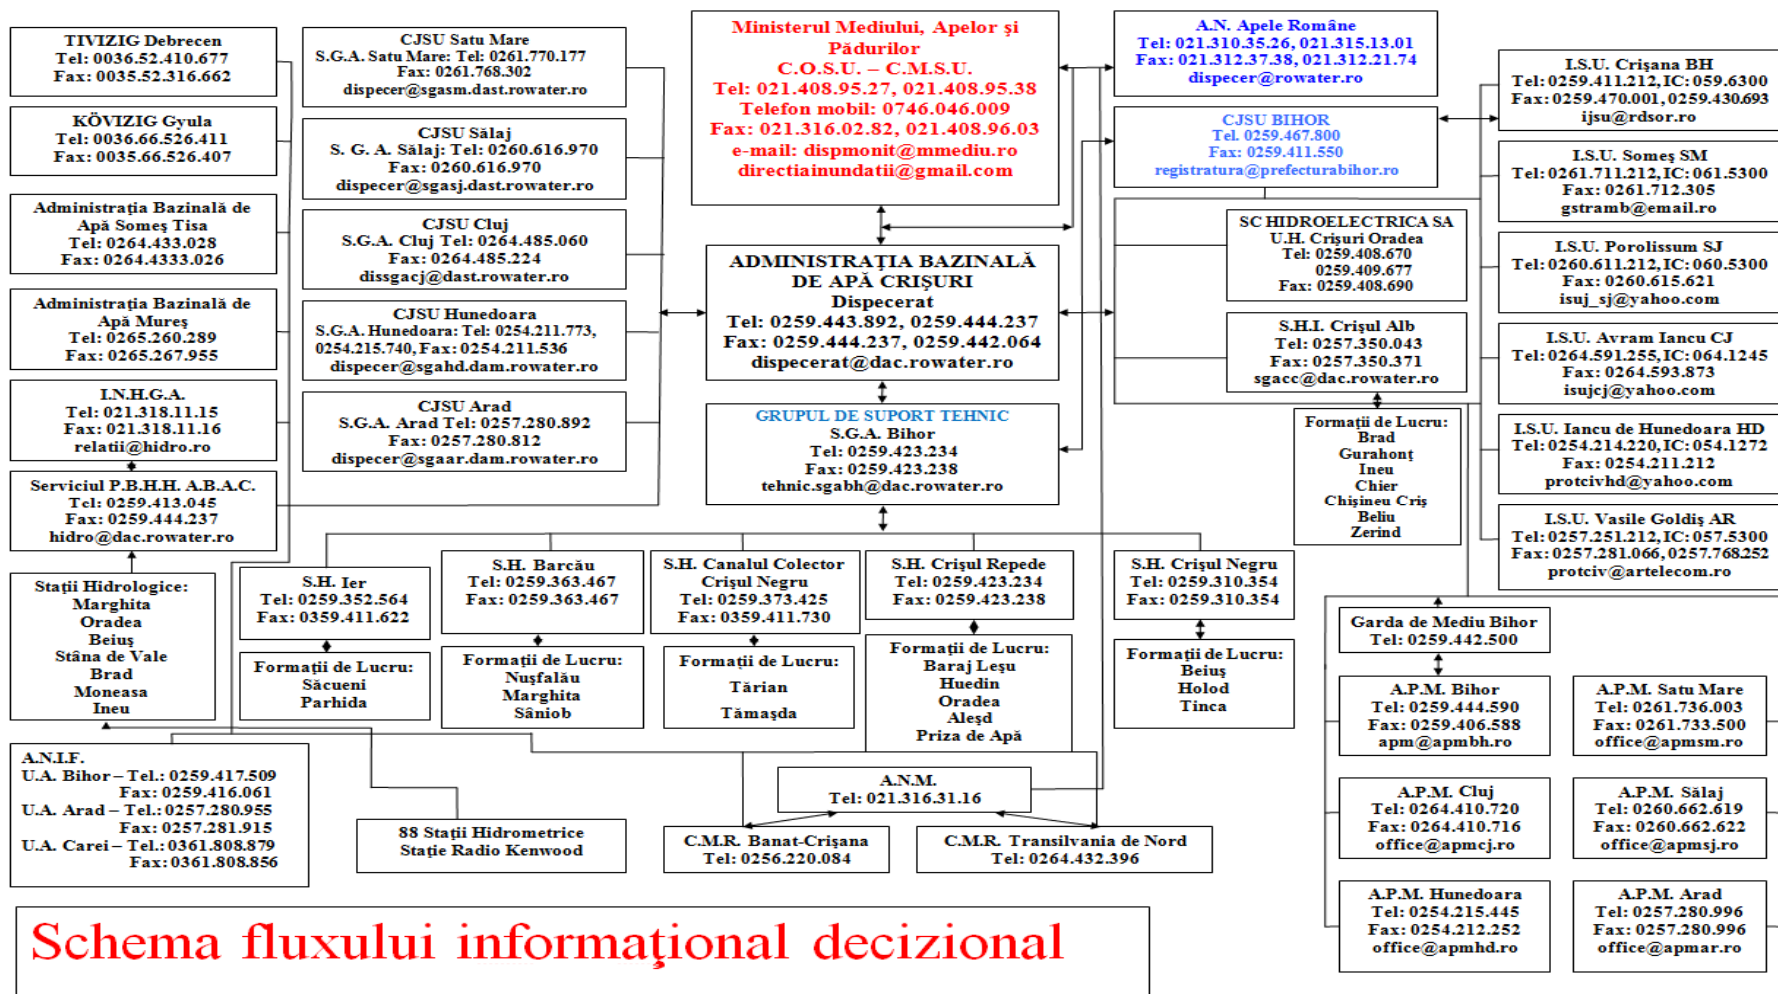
TIVIZIG Debrecen
Tel: 0036.52.410.677
Fax: 0035.52.316.662

KÖVIZIG Gyula
Tel: 0036.66.526.411
Fax: 0035.66.526.407

Administraţia Bazinală de Apă Someş Tisa
Tel: 0264.433.028
Fax: 0264.4333.026

Administraţia Bazinală de Apă Mureş
Tel: 0265.260.289
Fax: 0265.267.955

I.N.H.G.A.
Tel: 021.318.11.15
Fax: 021.318.11.16
relatii@hidro.ro

Serviciul P.B.H.H. A.B.A.C.
Tel: 0259.413.045
Fax: 0259.444.237
hidro@dac.rowater.ro

Staţii Hidrologice:
Marghita
Oradea
Beiuş
Stâna de Vale
Brad
Moneasa
Ineu

CJSU Satu Mare
S.G.A. Satu Mare: Tel: 0261.770.177
Fax: 0261.768.302
dispecer@sgasm.dast.rowater.ro

CJSU Sălaj
S. G. A. Sălaj: Tel: 0260.616.970
Fax: 0260.616.970
dispecer@sgasj.dast.rowater.ro

CJSU Cluj
S.G.A. Cluj Tel: 0264.485.060
Fax: 0264.485.224
dissgacj@dast.rowater.ro

CJSU Hunedoara
S.G.A. Hunedoara: Tel: 0254.211.773, 0254.215.740, Fax: 0254.211.536
dispecer@sgahd.dam.rowater.ro

CJSU Arad
S.G.A. Arad Tel: 0257.280.892
Fax: 0257.280.812
dispecer@sgaar.dam.rowater.ro

Ministerul Mediului, Apelor şi Pădurilor
C.O.S.U. – C.M.S.U.
Tel: 021.408.95.27, 021.408.95.38
Telefon mobil: 0746.046.009
Fax: 021.316.02.82, 021.408.96.03
e-mail: dispmonit@mmediu.ro
directiainundatii@gmail.com

ADMINISTRAŢIA BAZINALĂ DE APĂ CRIŞURI
Dispecerat
Tel: 0259.443.892, 0259.444.237
Fax: 0259.444.237, 0259.442.064
dispecerat@dac.rowater.ro

GRUPUL DE SUPORT TEHNIC
S.G.A. Bihor
Tel: 0259.423.234
Fax: 0259.423.238
tehnic.sgabh@dac.rowater.ro

A.N. Apele Române
Tel: 021.310.35.26, 021.315.13.01
Fax: 021.312.37.38, 021.312.21.74
dispecer@rowater.ro

CJSU BIHOR
Tel. 0259.467.800
Fax: 0259.411.550
registratura@prefecturabihor.ro

SC HIDROELECTRICA SA
U.H. Crişuri Oradea
Tel: 0259.408.670
0259.409.677
Fax: 0259.408.690

S.H.I. Crişul Alb
Tel: 0257.350.043
Fax: 0257.350.371
sgacc@dac.rowater.ro

Formaţii de Lucru:
Brad
Gurahonţ
Ineu
Chier
Chişineu Criş
Beliu
Zerind

I.S.U. Crişana BH
Tel: 0259.411.212, IC: 059.6300
Fax: 0259.470.001, 0259.430.693
ijsu@rdsor.ro

I.S.U. Someş SM
Tel: 0261.711.212, IC: 061.5300
Fax: 0261.712.305
gstramb@email.ro

I.S.U. Porolissum SJ
Tel: 0260.611.212, IC: 060.5300
Fax: 0260.615.621
isuj_sj@yahoo.com

I.S.U. Avram Iancu CJ
Tel: 0264.591.255, IC: 064.1245
Fax: 0264.593.873
isujcj@yahoo.com

I.S.U. Iancu de Hunedoara HD
Tel: 0254.214.220, IC: 054.1272
Fax: 0254.211.212
protcivhd@yahoo.com

I.S.U. Vasile Goldiş AR
Tel: 0257.251.212, IC: 057.5300
Fax: 0257.281.066, 0257.768.252
protciv@artelecom.ro

S.H. Ier
Tel: 0259.352.564
Fax: 0359.411.622

Formaţii de Lucru:
Săcueni
Parhida

S.H. Barcău
Tel: 0259.363.467
Fax: 0259.363.467

Formaţii de Lucru:
Nuşfalău
Marghita
Sâniob

S.H. Canalul Colector Crişul Negru
Tel: 0259.373.425
Fax: 0359.411.730

Formaţii de Lucru:
Tărian
Tămaşda

S.H. Crişul Repede
Tel: 0259.423.234
Fax: 0259.423.238

Formaţii de Lucru:
Baraj Leşu
Huedin
Oradea
Aleşd
Priza de Apă

S.H. Crişul Negru
Tel: 0259.310.354
Fax: 0259.310.354

Formaţii de Lucru:
Beiuş
Holod
Tinca

Garda de Mediu Bihor
Tel: 0259.442.500

A.P.M. Bihor
Tel: 0259.444.590
Fax: 0259.406.588
apm@apmbh.ro

A.P.M. Satu Mare
Tel: 0261.736.003
Fax: 0261.733.500
office@apmsm.ro

A.P.M. Cluj
Tel: 0264.410.720
Fax: 0264.410.716
office@apmcj.ro

A.P.M. Sălaj
Tel: 0260.662.619
Fax: 0260.662.622
office@apmsj.ro

A.P.M. Hunedoara
Tel: 0254.215.445
Fax: 0254.212.252
office@apmhd.ro

A.P.M. Arad
Tel: 0257.280.996
Fax: 0257.280.996
office@apmar.ro

A.N.I.F.
U.A. Bihor – Tel.: 0259.417.509
Fax: 0259.416.061
U.A. Arad – Tel.: 0257.280.955
Fax: 0257.281.915
U.A. Carei – Tel.: 0361.808.879
Fax: 0361.808.856

88 Staţii Hidrometrice
Staţie Radio Kenwood

A.N.M.
Tel: 021.316.31.16

C.M.R. Banat-Crişana
Tel: 0256.220.084

C.M.R. Transilvania de Nord
Tel: 0264.432.396

Schema fluxului informaţional decizional